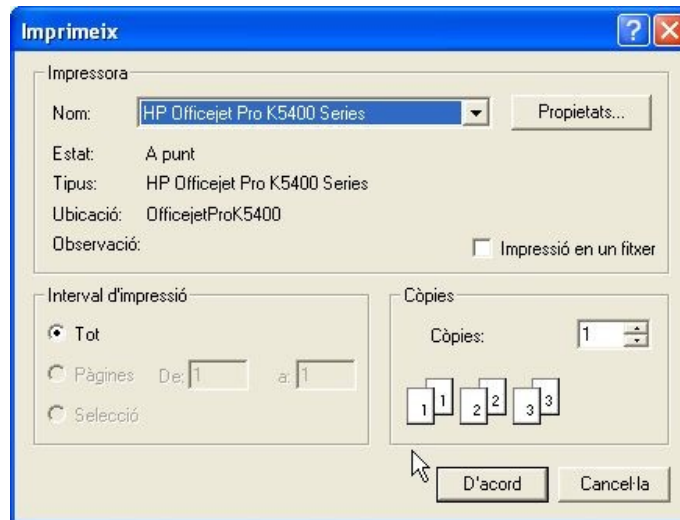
Imprimeix

Impressora

Nom: HP Officejet Pro K5400 Series

Propietats...

Estat: A punt

Tipus: HP Officejet Pro K5400 Series

Ubicació: OfficejetProK5400

Observació:

Impressió en un fitxer

Interval d'impressió

Tot

Pàgines De: 1 a: 1

Selecció

Còpies

Còpies: 1

1 1 2 2 3 3

D'acord

Cancel·la